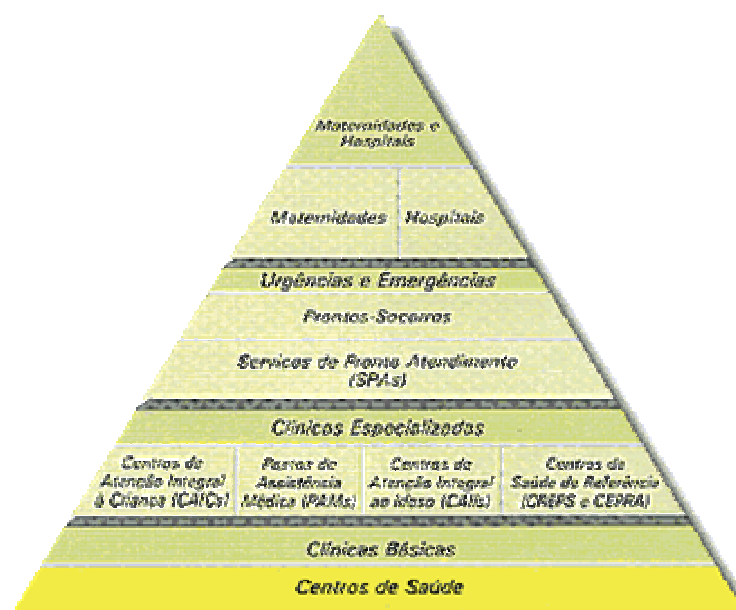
Maternidades e Hospitais

Maternidades

Hospitais

Urgências e Emergências

Prontos-Socorros

Serviços de Pronto Atendimento (SPAs)

Clínicos Especializados

Centros de Atenção Integral à Criança (CAICs)

Postos de Assistência Médica (PAMs)

Centros de Atenção Integral ao Idoso (CAIIs)

Centros de Saúde de Referência (CREPS e CEPRA)

Clínicas Básicas

Centros de Saúde